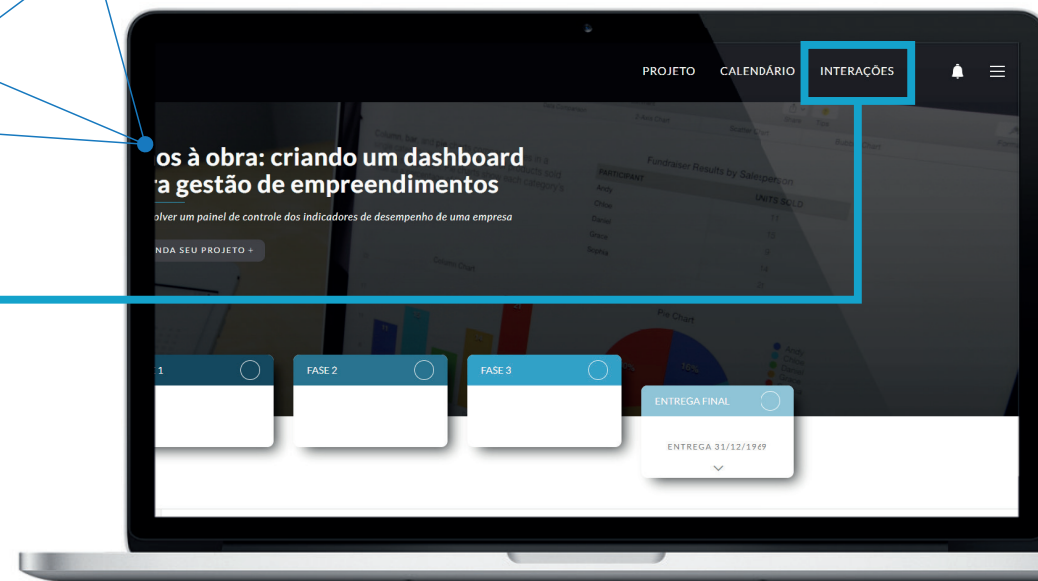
PROJETO CALENDÁRIO INTERAÇÕES

os à obra: criando um dashboard
ra gestão de empreendimentos

olver um painel de controle dos indicadores de desempenho de uma empresa

NDA SEU PROJETO +

1

FASE 2

FASE 3

ENTREGA FINAL

ENTREGA 31/12/1969